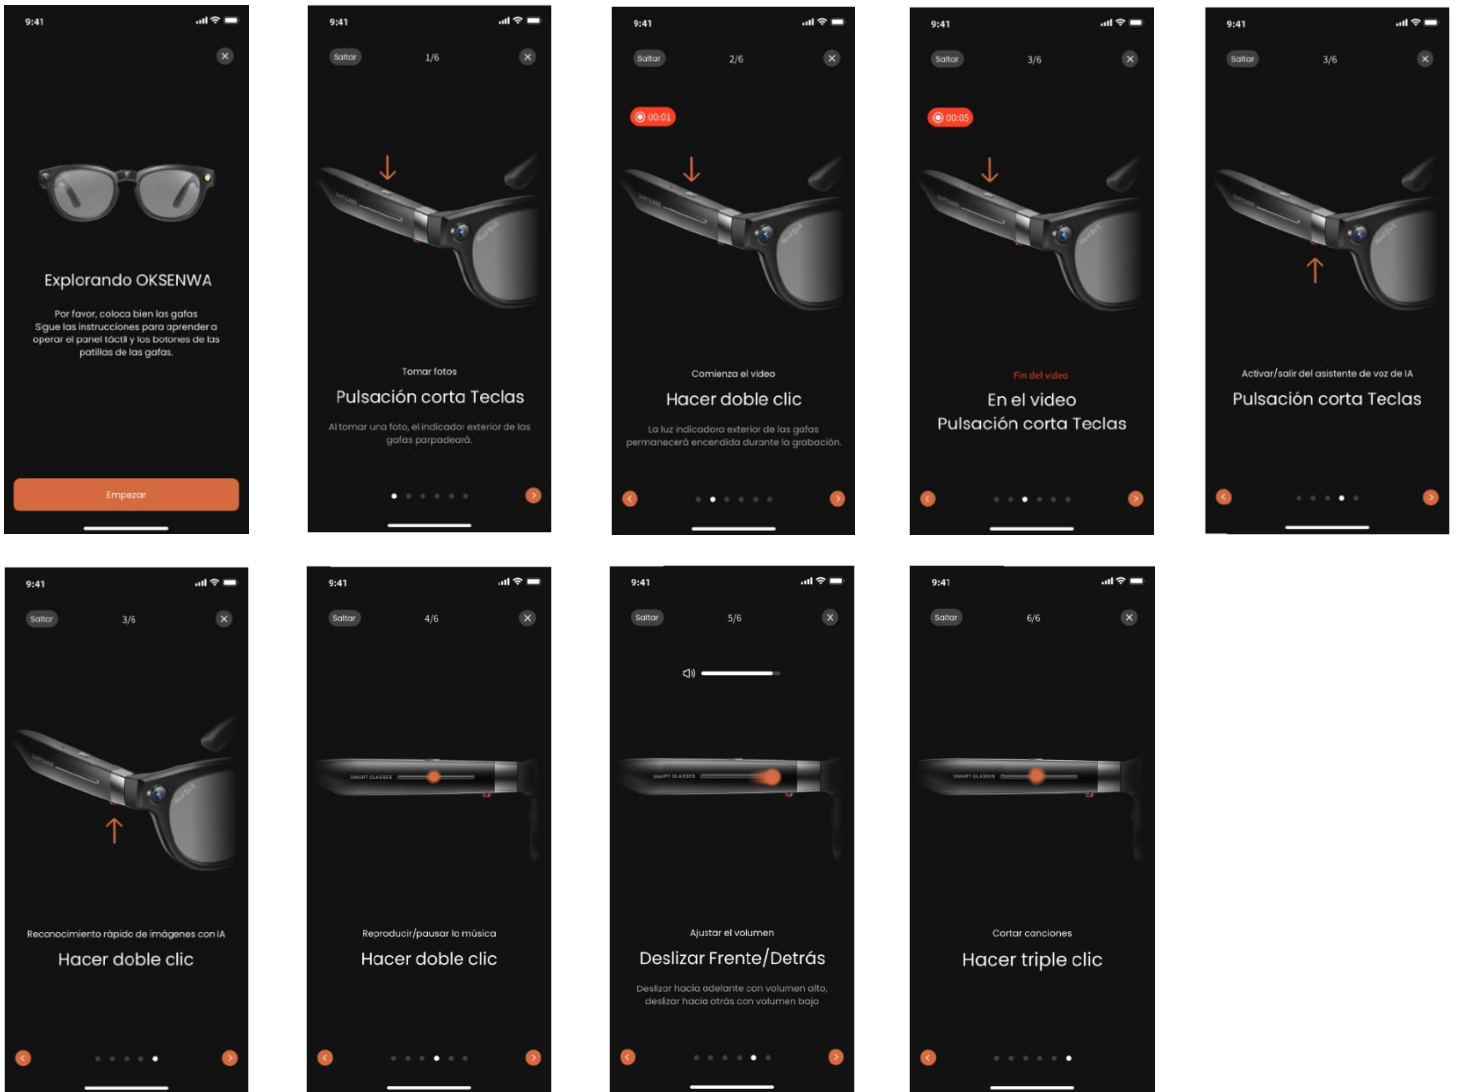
9:41

Explorando OKSENWA

Por favor, coloca bien las gafas
Sigue las instrucciones para aprender a operar el panel táctil y los botones de las patillas de las gafas.

Empezar

9:41

Saltar 1/6

Tomar fotos

Pulsación corta Teclas

Al tomar una foto, el indicador exterior de las gafas parpadeará.

9:41

Saltar 2/6

00:01

Comienza el video

Hacer doble clic

La luz indicadora exterior de las gafas permanecerá encendida durante la grabación.

9:41

Saltar 3/6

00:05

Fin del video

En el video
Pulsación corta Teclas

9:41

Saltar 3/6

Activar/salir del asistente de voz de IA

Pulsación corta Teclas

9:41

Saltar 3/6

Reconocimiento rápido de imágenes con IA

Hacer doble clic

9:41

Saltar 4/6

SMART GLASSES

Reproducir/pausar la música

Hacer doble clic

9:41

Saltar 5/6

SMART GLASSES

Ajustar el volumen

Deslizar Frente/Detrás

Deslizar hacia adelante con volumen alto, deslizar hacia atrás con volumen bajo

9:41

Saltar 6/6

SMART GLASSES

Cortar canciones

Hacer triple clic